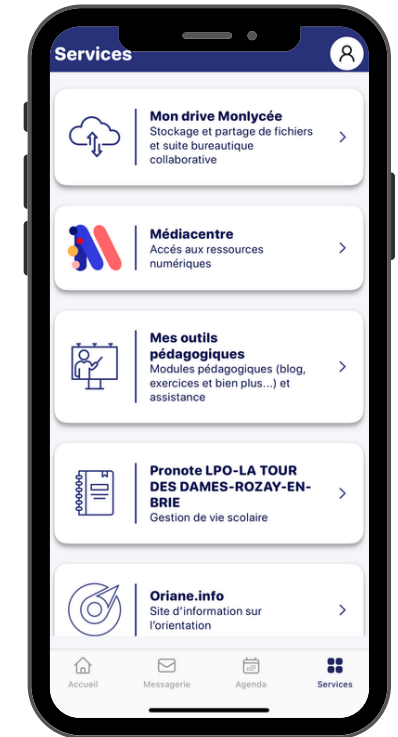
Services

Mon drive Monlycée
Stockage et partage de fichiers et suite bureautique collaborative

Médiacentre
Accés aux ressources numériques

Mes outils pédagogiques
Modules pédagogiques (blog, exercices et bien plus...) et assistance

Pronote LPO-LA TOUR DES DAMES-ROZAY-EN-BRIE
Gestion de vie scolaire

Oriane.info
Site d'information sur l'orientation

Accueil
Messagerie
Agenda
Services